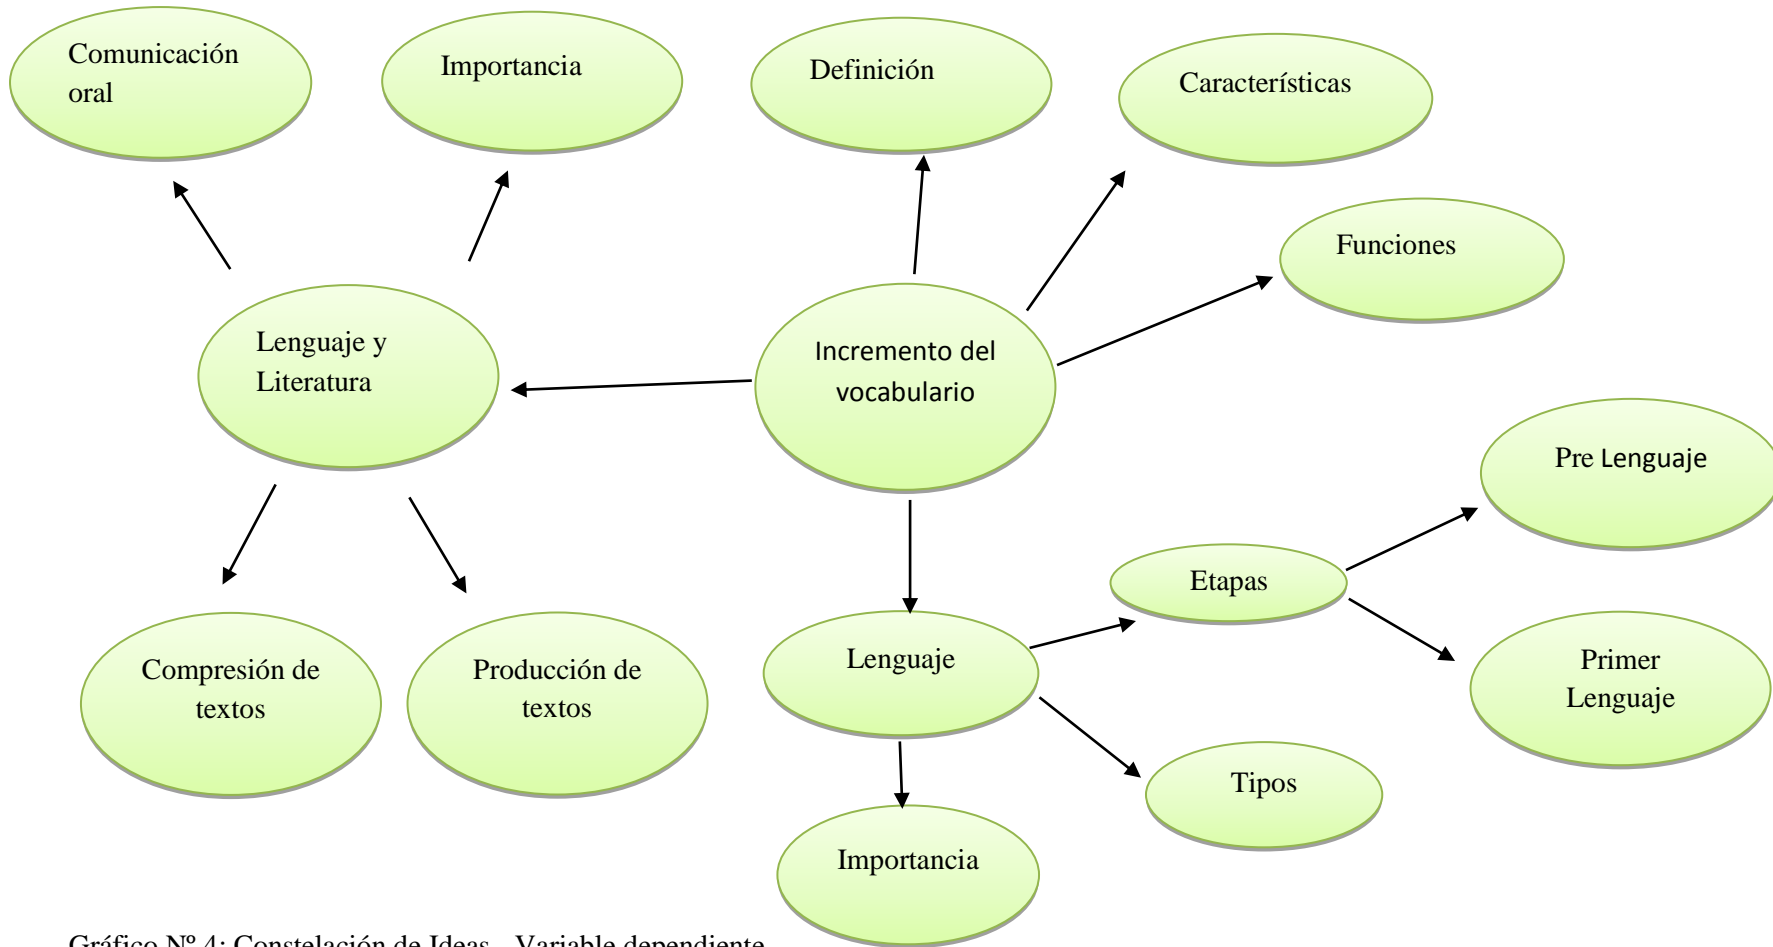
Comunicación oral

Importancia

Definición

Características

Funciones

Lenguaje y Literatura

Incremento del vocabulario

Pre Lenguaje

Etapas

Primer Lenguaje

Compresión de textos

Producción de textos

Lenguaje

Tipos

Importancia

Gráfico Nº 4: Constelación de Ideas - Variable dependiente